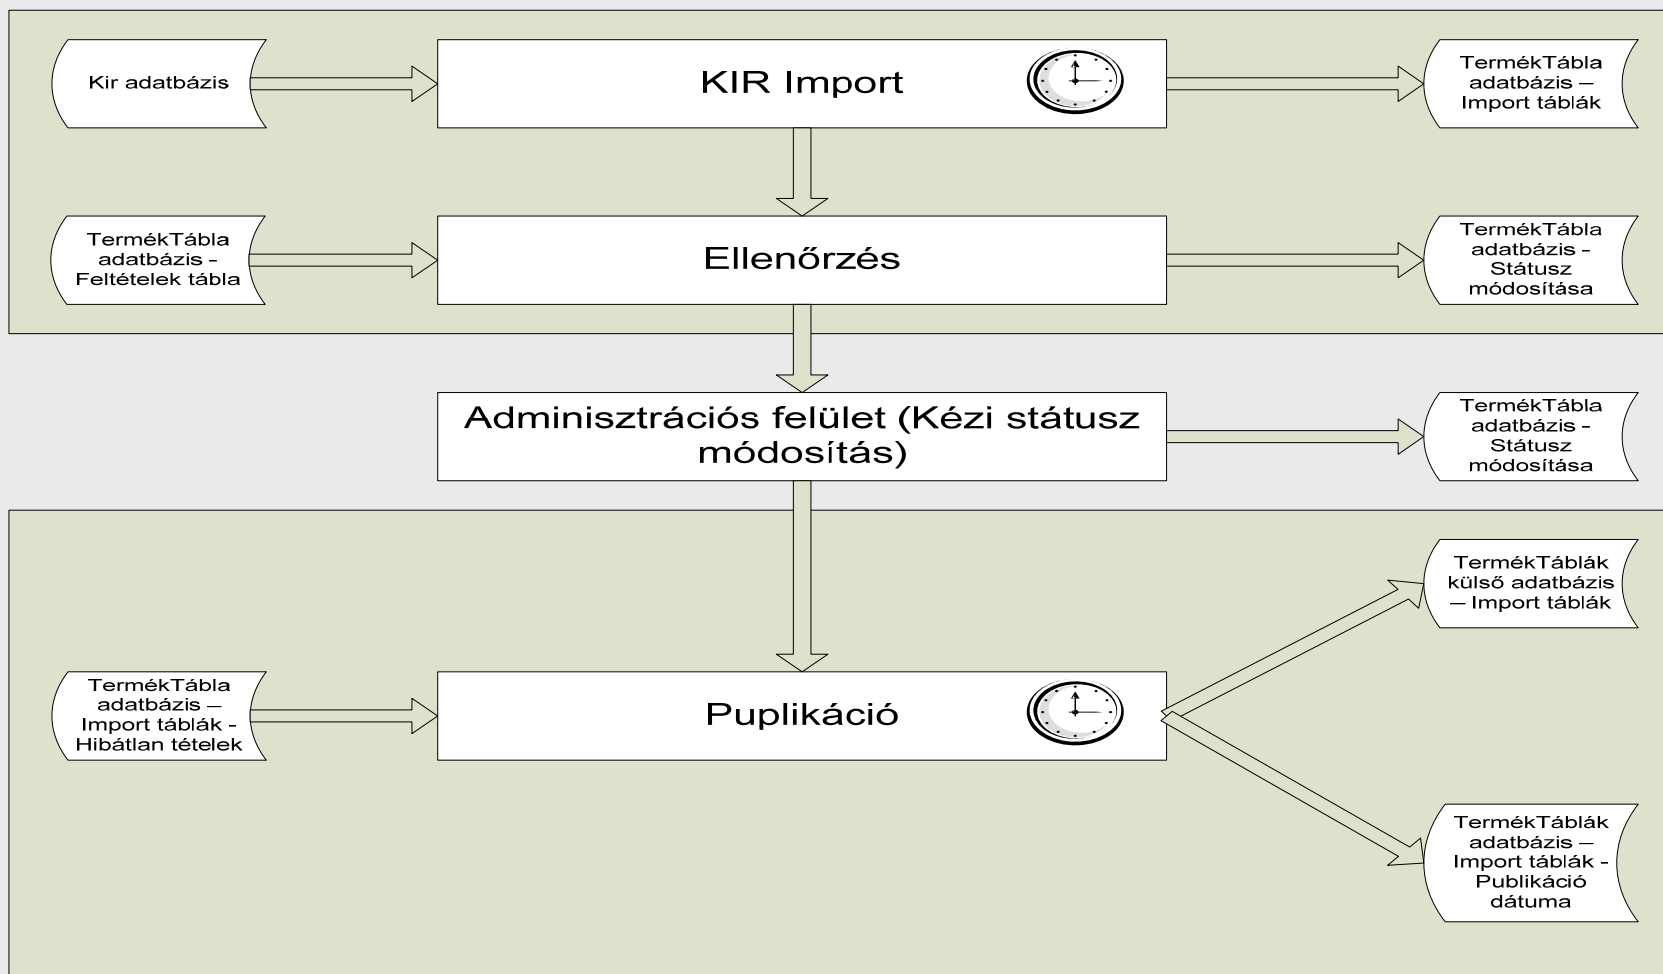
Kir adatbázis

KIR Import

TermékTábla adatbázis – Import táblák

TermékTábla adatbázis – Feltételek tábla

Ellenőrzés

TermékTábla adatbázis – Státusz módosítása

Adminisztrációs felület (Kézi státusz módosítás)

TermékTábla adatbázis – Státusz módosítása

TermékTáblák külső adatbázis – Import táblák

TermékTábla adatbázis – Import táblák - Hibátlan tételek

Puplikáció

TermékTáblák adatbázis – Import táblák - Publikáció dátuma